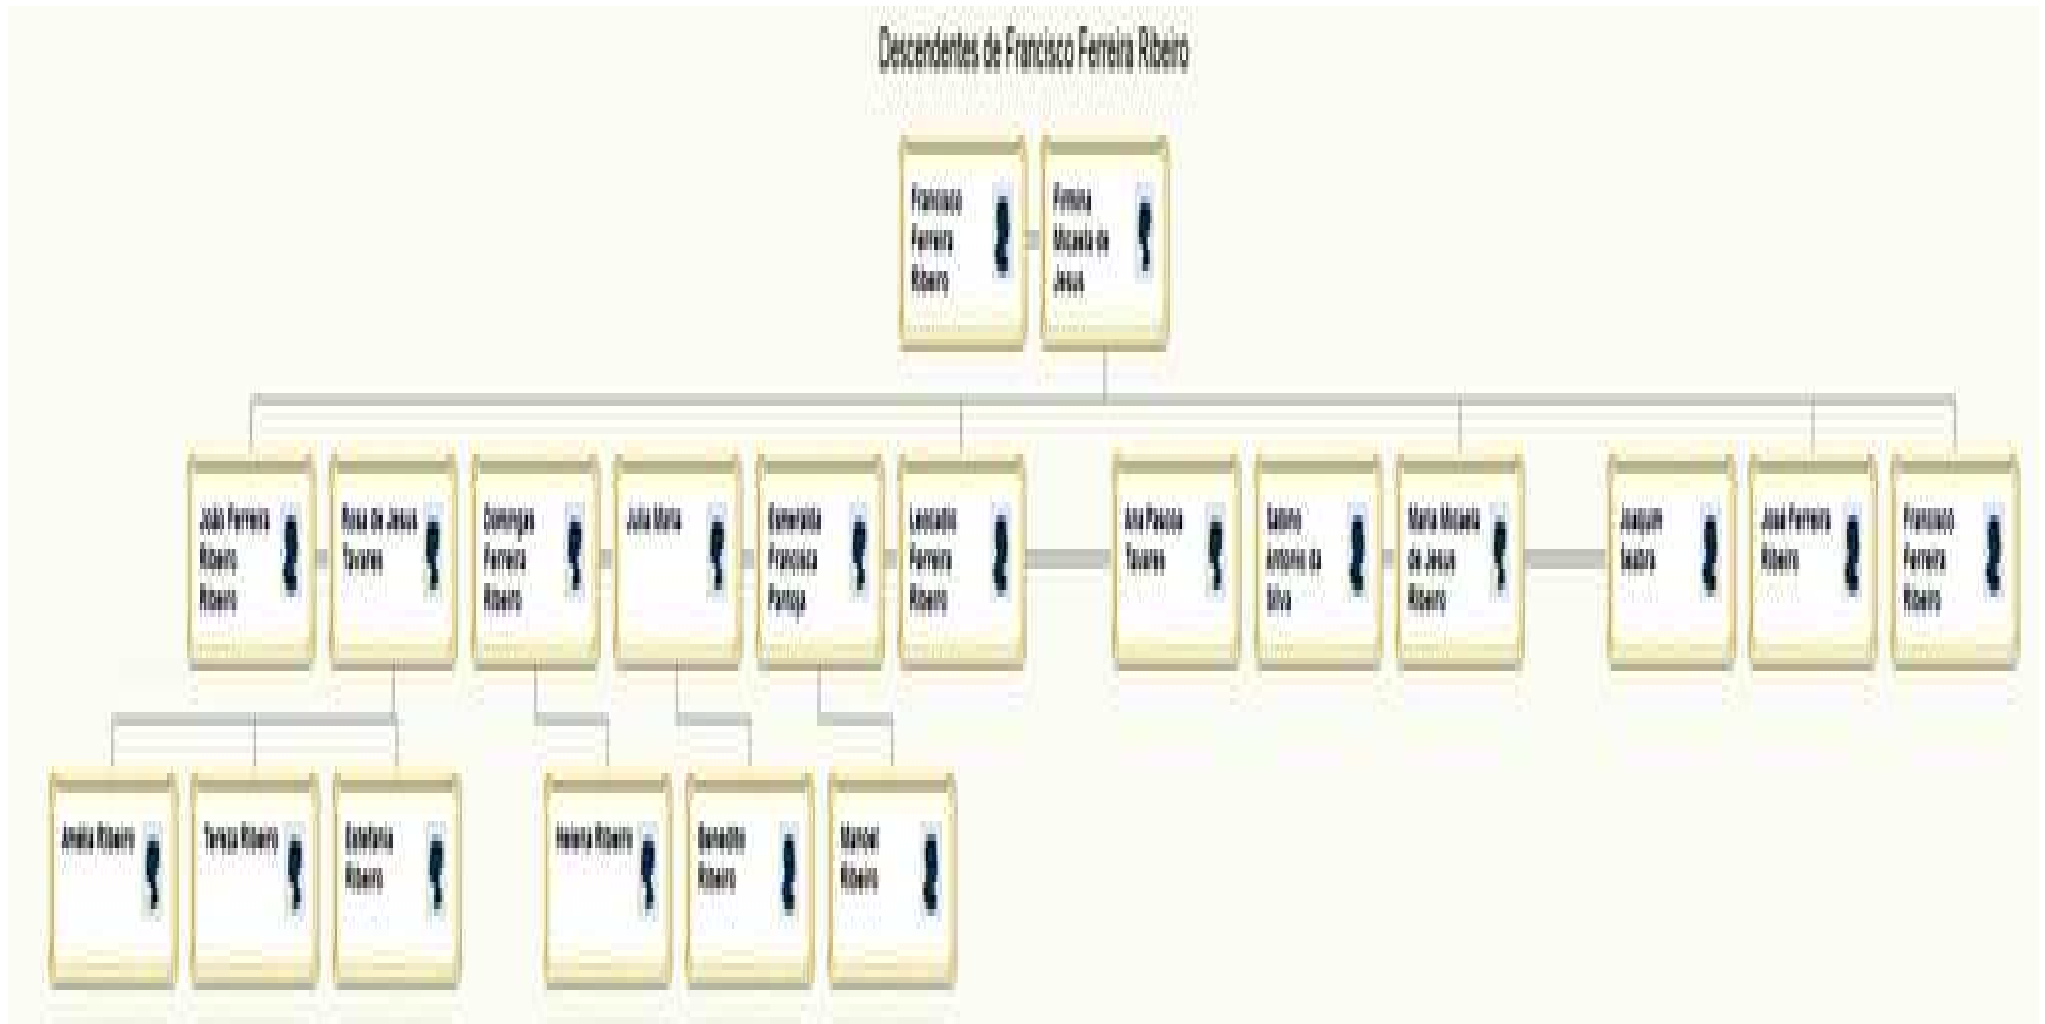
Descendentes de Francisco Ferreira Ribeiro

Francisco Ferreira Ribeiro

Firmina Micaela de Jesus

João Ferreira Ribeiro Ribeiro

Rosa de Jesus Tavares

Domingas Ferreira Ribeiro

Julia Maria

Esmeralda Francisca Pantoja

Leocadio Ferreira Ribeiro

Ana Pascoa Tavares

Sabino Antonio da Silva

Maria Micaela de Jesus Ribeiro

Joaquim Seabra

José Ferreira Ribeiro

Francisco Ferreira Ribeiro

Amélia Ribeiro

Tereza Ribeiro

Estefania Ribeiro

Helena Ribeiro

Benedito Ribeiro

Manoel Ribeiro